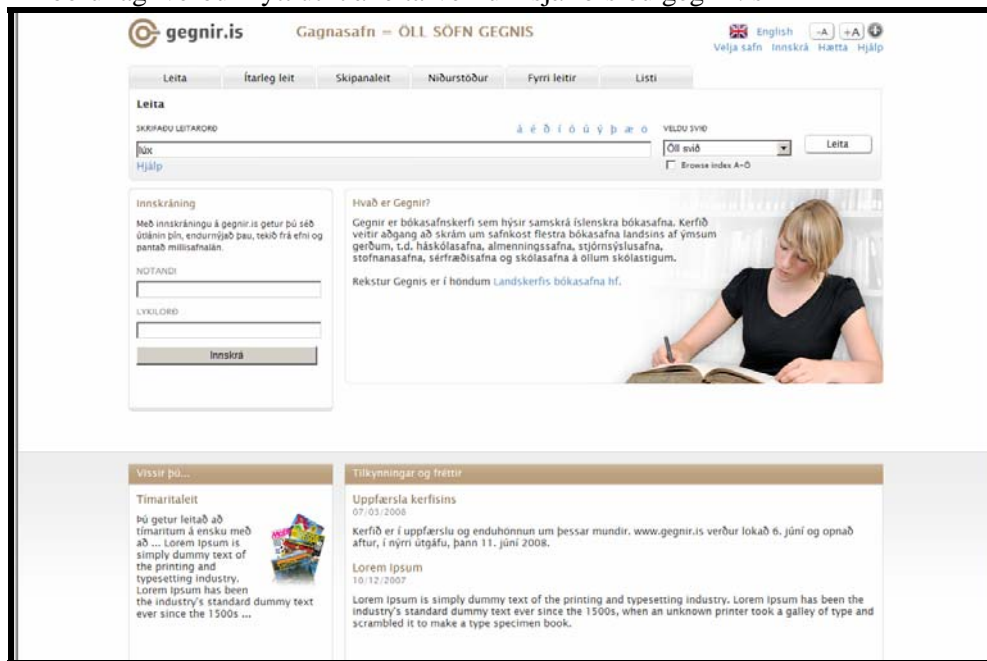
gegnir.is

Gagnasafn = ÖLL SÖFN GEGNIS

English -A +A
Velja safn Innskrá Hætta Hjálp

Leita | Ítarleg leit | Skipanaleit | Niðurstöður | Fyrri leitir | Listi

Leita

SKRIFAÐU LEITARORÐ

á é ð í ó ú ý þ æ ö

lúx

Hjálp

VELDU SVIÐ

Öll svið

Browse index A-Ö

Leita

Innskráning

Með innskráningu á gegnir.is getur þú séð útlánin þín, endurnýjað þau, tekið frá efni og pantað millisafnalán.

NOTANDI

LYKILORÐ

Innskrá

Hvað er Gegnir?

Gegnir er bókasafnskerfi sem hýsir samskrá íslenskra bókasafna. Kerfið veitir aðgang að skrám um safnkost flestra bókasafna landsins af ýmsum gerðum, t.d. háskólasafna, almenningssafna, stjórnsýslusafna, stofnanasafna, sérfræðisafna og skólasafna á öllum skólastigum.

Rekstur Gegnis er í höndum Landskerfis bókasafna hf.

Vissir þú...

Tímaritaleit

Þú getur leitað að tímaritum á ensku með að ... Lorem Ipsum is simply dummy text of the printing and typesetting industry. Lorem Ipsum has been the industry's standard dummy text ever since the 1500s ...

Tilkynningar og fréttir

Uppfærsla kerfisins
07/03/2008

Kerfið er í uppfærslu og enduhönnun um þessar mundir. www.gegnir.is verður lokað 6. júní og opnað aftur, í nýrri útgáfu, þann 11. júní 2008.

Lorem Ipsum
10/12/2007

Lorem Ipsum is simply dummy text of the printing and typesetting industry. Lorem Ipsum has been the industry's standard dummy text ever since the 1500s, when an unknown printer took a galley of type and scrambled it to make a type specimen book.